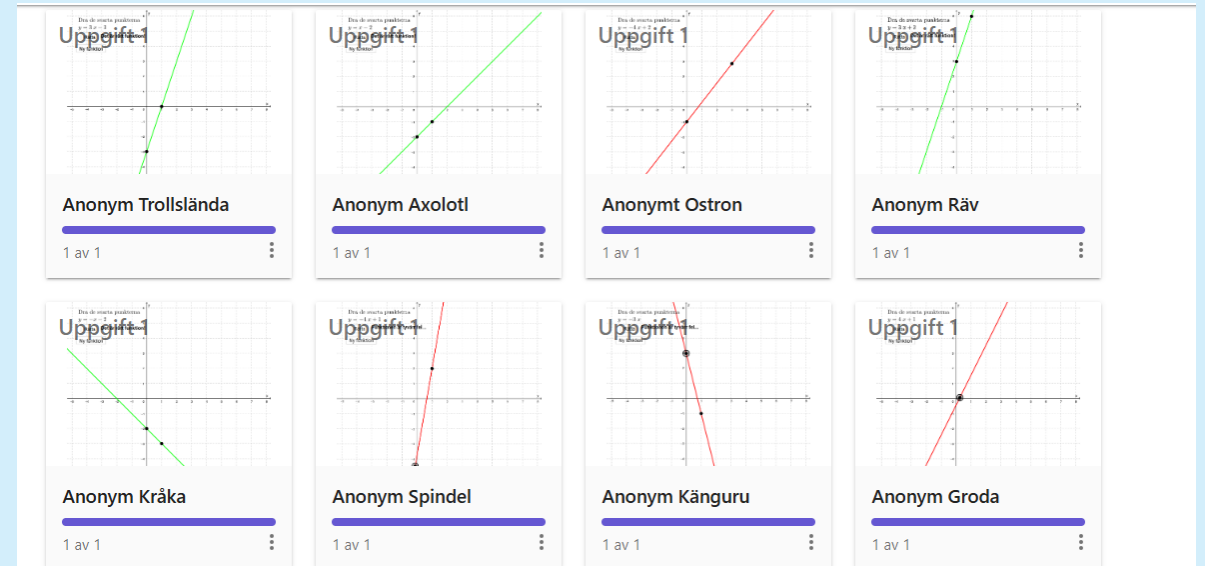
Uppgift 1
Anonym Trollslända
1 av 1

Uppgift 1
Anonym Axolotl
1 av 1

Uppgift 1
Anonymt Ostron
1 av 1

Uppgift 1
Anonym Räv
1 av 1

Uppgift 1
Anonym Kråka
1 av 1

Uppgift 1
Anonym Spindel
1 av 1

Uppgift 1
Anonym Känguru
1 av 1

Uppgift 1
Anonym Groda
1 av 1